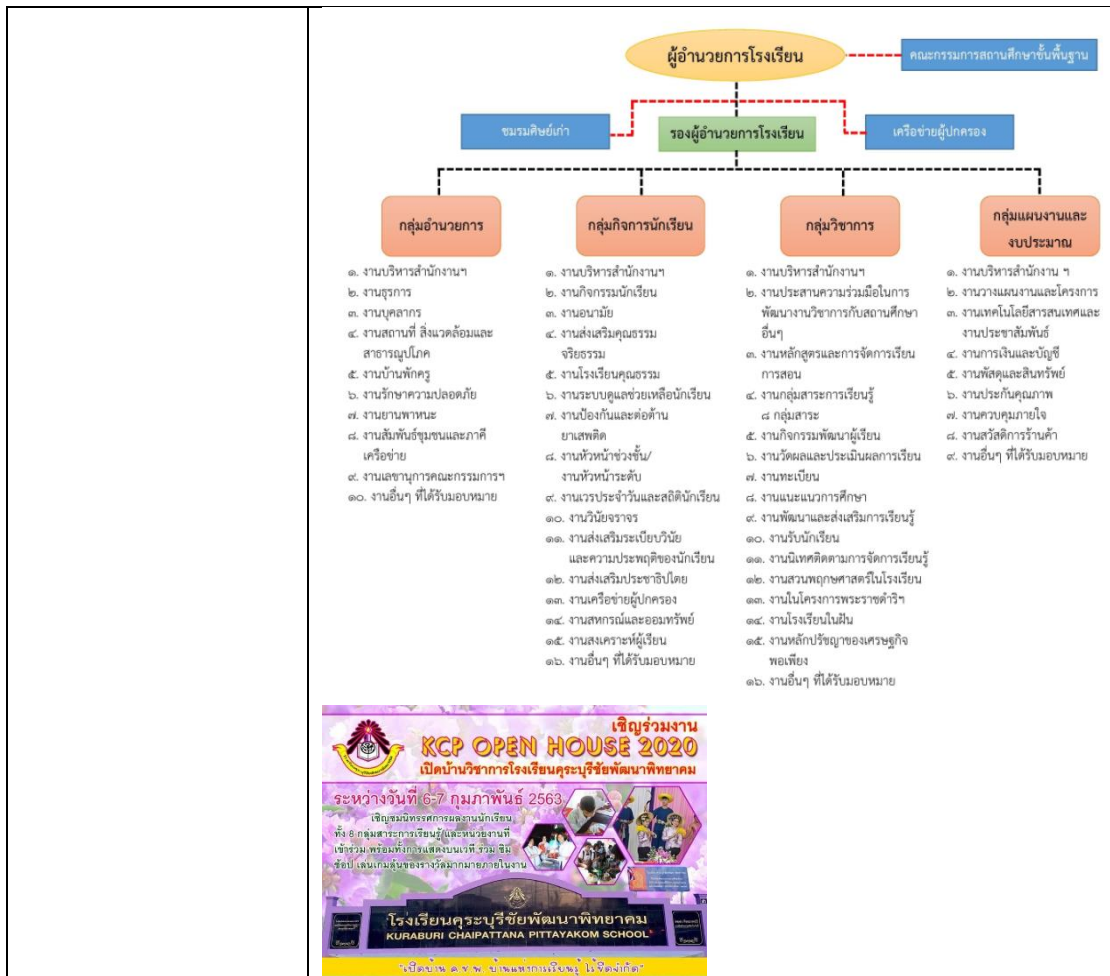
ผู้อำนวยการโรงเรียน

คณะกรรมการสถานศึกษาขั้นพื้นฐาน

ชมรมศิษย์เก่า

รองผู้อำนวยการโรงเรียน

เครือข่ายผู้ปกครอง

กลุ่มอำนวยการ

๑. งานบริหารสำนักงานฯ
๒. งานธุรการ
๓. งานบุคลากร
๔. งานสถานที่ สิ่งแวดล้อมและสาธารณูปโภค
๕. งานบ้านพักครู
๖. งานรักษาความปลอดภัย
๗. งานยานพาหนะ
๘. งานสัมพันธ์ชุมชนและภาคีเครือข่าย
๙. งานเลขานุการคณะกรรมการฯ
๑๐. งานอื่นๆ ที่ได้รับมอบหมาย

กลุ่มกิจการนักเรียน

๑. งานบริหารสำนักงานฯ
๒. งานกิจกรรมนักเรียน
๓. งานอนามัย
๔. งานส่งเสริมคุณธรรมจริยธรรม
๕. งานโรงเรียนคุณธรรม
๖. งานระบบดูแลช่วยเหลือนักเรียน
๗. งานป้องกันและต่อต้านยาเสพติด
๘. งานหัวหน้าช่วงชั้น/งานหัวหน้าระดับ
๙. งานเวรประจำวันและสถิตินักเรียน
๑๐. งานวินัยจราจร
๑๑. งานส่งเสริมระเบียบวินัยและความประพฤติของนักเรียน
๑๒. งานส่งเสริมประชาธิปไตย
๑๓. งานเครือข่ายผู้ปกครอง
๑๔. งานสหกรณ์และออมทรัพย์
๑๕. งานสงเคราะห์ผู้เรียน
๑๖. งานอื่นๆ ที่ได้รับมอบหมาย

กลุ่มวิชาการ

๑. งานบริหารสำนักงานฯ
๒. งานประสานความร่วมมือในการพัฒนางานวิชาการกับสถานศึกษาอื่นๆ
๓. งานหลักสูตรและการจัดการเรียนการสอน
๔. งานกลุ่มสาระการเรียนรู้ ๘ กลุ่มสาระ
๕. งานกิจกรรมพัฒนาผู้เรียน
๖. งานวัดผลและประเมินผลการเรียน
๗. งานทะเบียน
๘. งานแนะแนวการศึกษา
๙. งานพัฒนาและส่งเสริมการเรียนรู้
๑๐. งานรับนักเรียน
๑๑. งานนิเทศติดตามการจัดการเรียนรู้
๑๒. งานสวนพฤกษศาสตร์ในโรงเรียน
๑๓. งานในโครงการพระราชดำริฯ
๑๔. งานโรงเรียนในฝัน
๑๕. งานหลักปรัชญาของเศรษฐกิจพอเพียง
๑๖. งานอื่นๆ ที่ได้รับมอบหมาย

กลุ่มแผนงานและงบประมาณ

๑. งานบริหารสำนักงาน ฯ
๒. งานวางแผนงานและโครงการ
๓. งานเทคโนโลยีสารสนเทศและงานประชาสัมพันธ์
๔. งานการเงินและบัญชี
๕. งานพัสดุและสินทรัพย์
๖. งานประกันคุณภาพ
๗. งานควบคุมภายใน
๘. งานสวัสดิการร้านค้า
๙. งานอื่นๆ ที่ได้รับมอบหมาย

เชิญร่วมงาน
KCP OPEN HOUSE 2020
เปิดบ้านวิชาการโรงเรียนคุระบุรีชัยพัฒนาพิทยาคม
ระหว่างวันที่ 6-7 กุมภาพันธ์ 2563
เชิญชมนิทรรศการผลงานนักเรียน ทั้ง 8 กลุ่มสาระการเรียนรู้และหน่วยงานที่เข้าร่วม พร้อมทั้งการแสดงบนเวที ร่วม ชิม ช้อป เล่นเกมลุ้นของรางวัลมากมายภายในงาน
โรงเรียนคุระบุรีชัยพัฒนาพิทยาคม
KURABURI CHAIPATTANA PITTAYAKOM SCHOOL
"เปิดบ้าน ค ช พ บ้านแห่งการเรียนรู้ ไร้ขีดจำกัด"